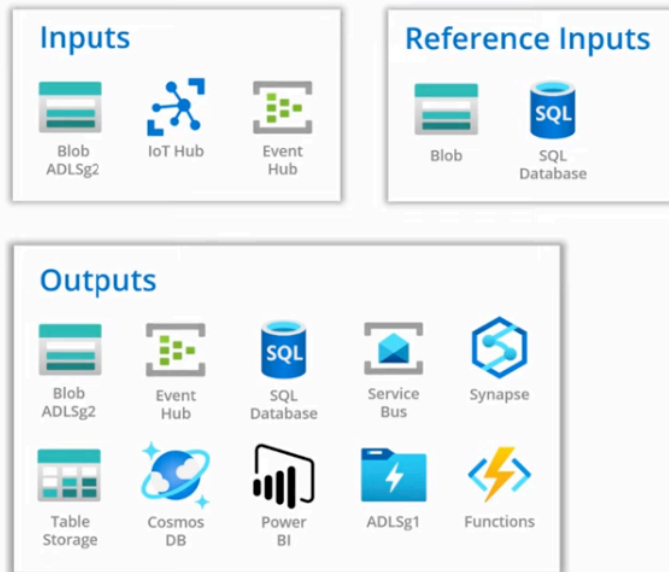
Inputs

Blob ADLSg2

IoT Hub

Event Hub

Reference Inputs

Blob

SQL

SQL Database

Outputs

Blob ADLSg2

Event Hub

SQL

SQL Database

Service Bus

Synapse

Table Storage

Cosmos DB

Power BI

ADLSg1

Functions